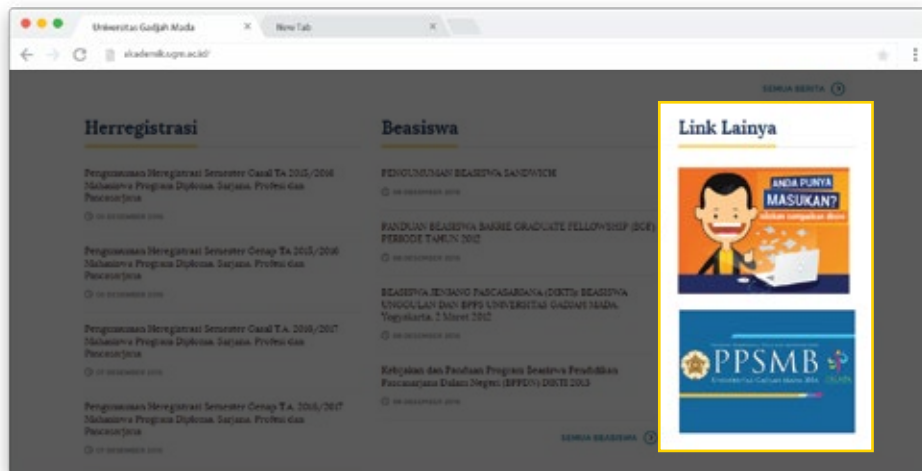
Universitas Gadjah Mada
New Tab
akademik.ugm.ac.id/

SEMUA BERITA

Herregistrasi

Pengumuman Heregistrasi Semester Gasal TA 2015/2016 Mahasiswa Program Diploma, Sarjana, Profesi dan Pascasarjana

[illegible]

Pengumuman Heregistrasi Semester Genap TA 2015/2016 Mahasiswa Program Diploma, Sarjana, Profesi dan Pascasarjana

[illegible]

Pengumuman Heregistrasi Semester Gasal T.A. 2016/2017 Mahasiswa Program Diploma, Sarjana, Profesi dan Pascasarjana

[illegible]

Pengumuman Heregistrasi Semester Genap T.A. 2016/2017 Mahasiswa Program Diploma, Sarjana, Profesi dan Pascasarjana

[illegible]

Beasiswa

PENGUMUMAN BEASISWA SANDWICH

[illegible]

PANDUAN BEASISWA BARRIE GRADUATE FELLOWSHIP (BGF) PERIODE TAHUN 2012

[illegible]

BEASISWA JENJANG PASCASARJANA (DIKTI) BEASISWA UNGGULAN DAN BPPS UNIVERSITAS GADJAH MADA Yogyakarta, 2 Maret 2012

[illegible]

Kebijakan dan Panduan Program Beasiswa Pendidikan Pascasarjana Dalam Negeri (BPPDN) DIKTI 2013

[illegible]

SEMUA BEASISWA

Link Lainya

ANDA PUNYA MASUKAN?
silahkan sampaikan disini

PPSMB
UNIVERSITAS GADJAH MADA
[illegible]